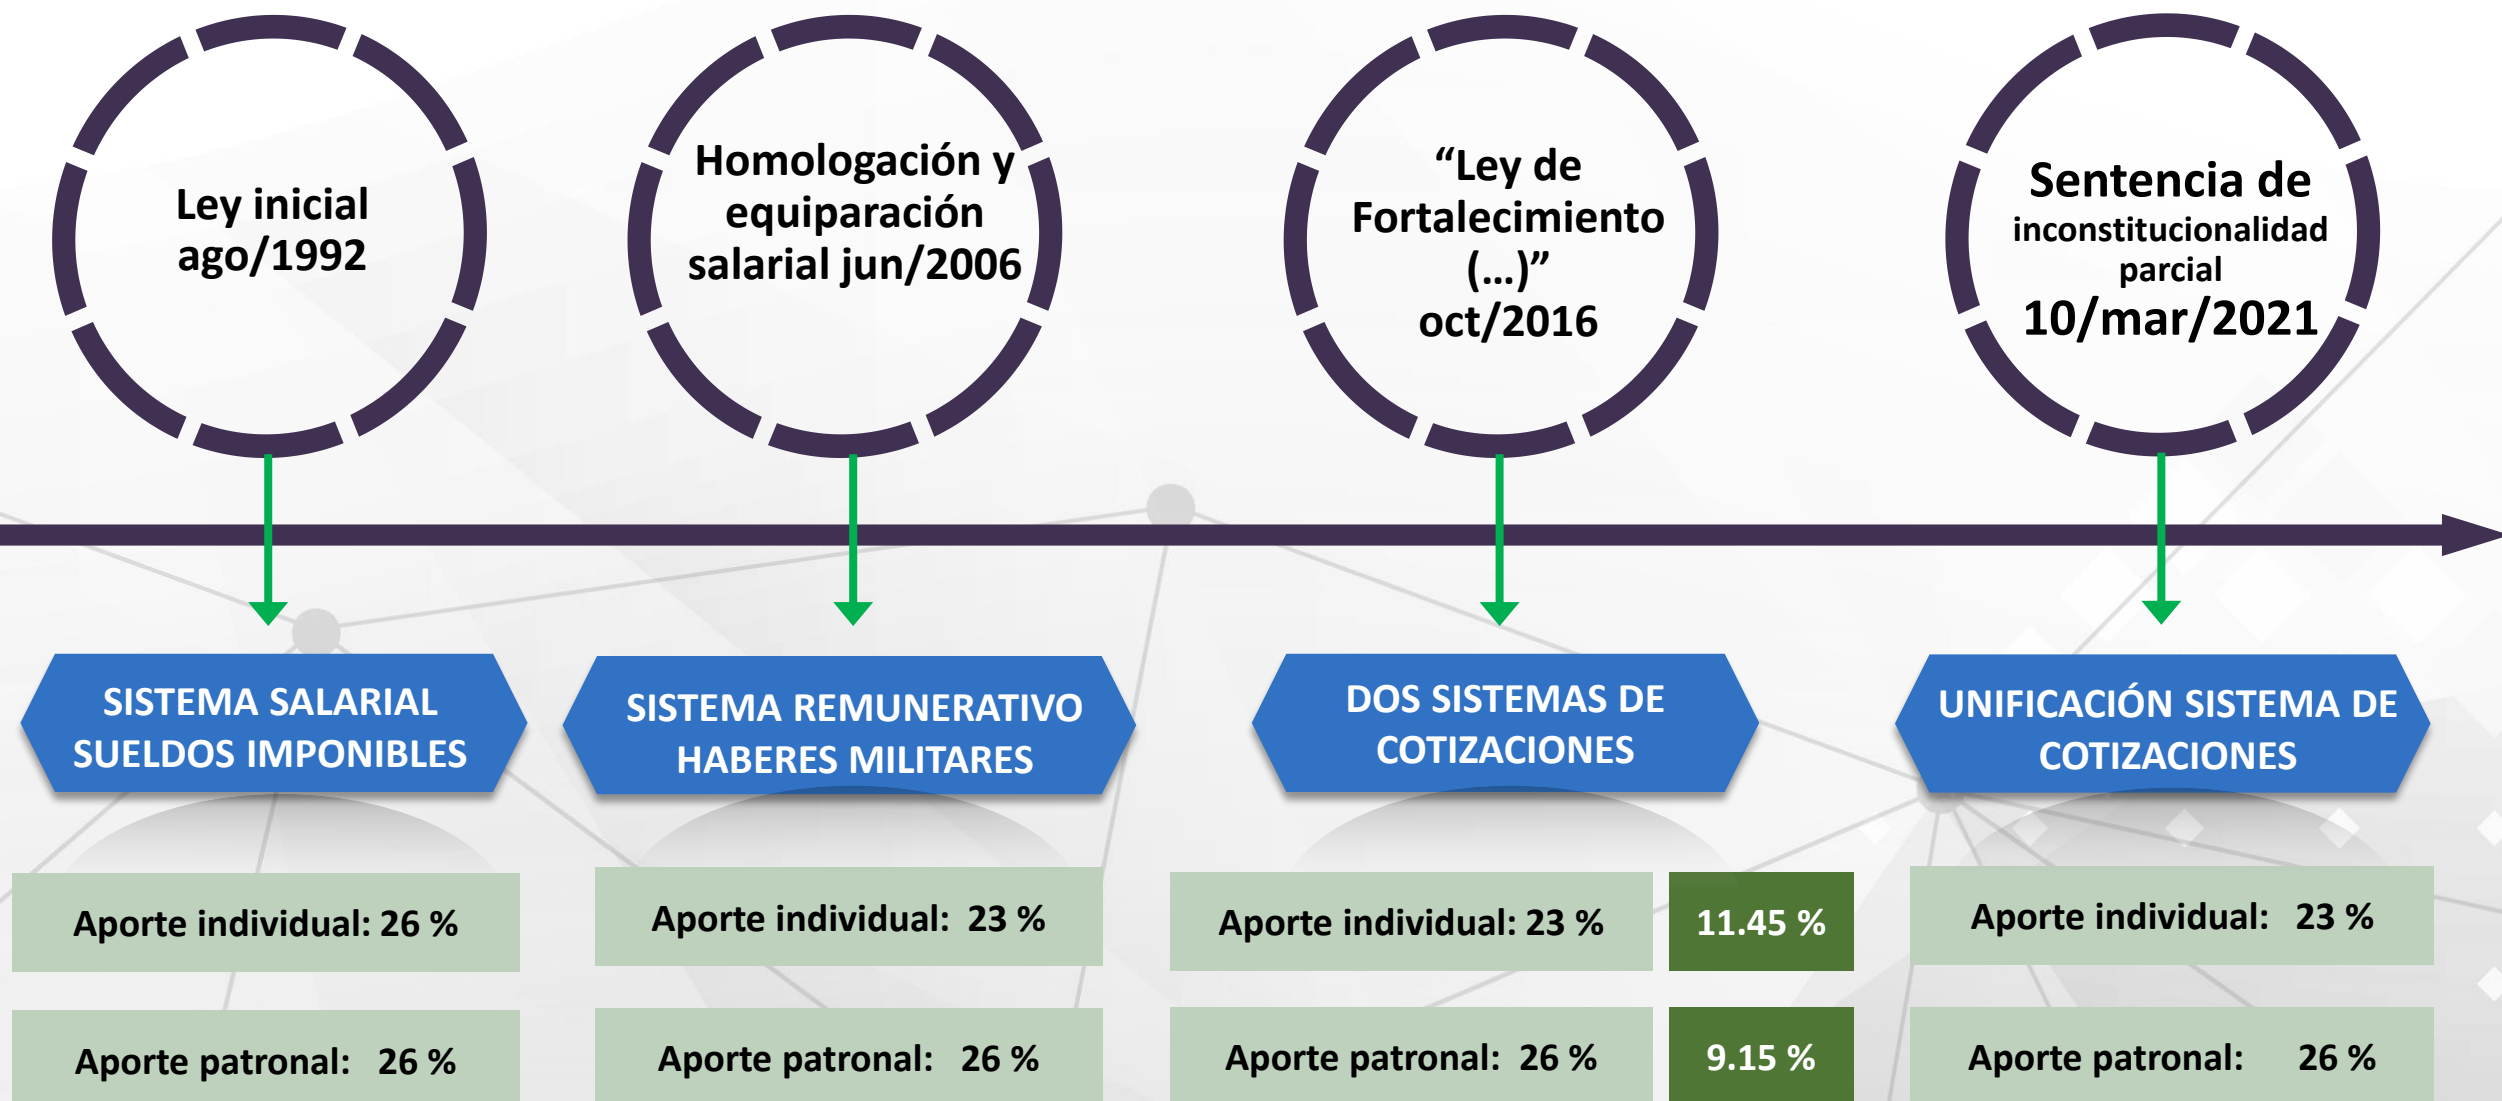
Ley inicial ago/1992

Homologación y equiparación salarial jun/2006

“Ley de Fortalecimiento (…)” oct/2016

Sentencia de inconstitucionalidad parcial 10/mar/2021

SISTEMA SALARIAL SUELDOS IMPONIBLES

SISTEMA REMUNERATIVO HABERES MILITARES

DOS SISTEMAS DE COTIZACIONES

UNIFICACIÓN SISTEMA DE COTIZACIONES

Aporte individual: 26 %

Aporte patronal: 26 %

Aporte individual: 23 %

Aporte patronal: 26 %

Aporte individual: 23 %

11.45 %

Aporte patronal: 26 %

9.15 %

Aporte individual: 23 %

Aporte patronal: 26 %